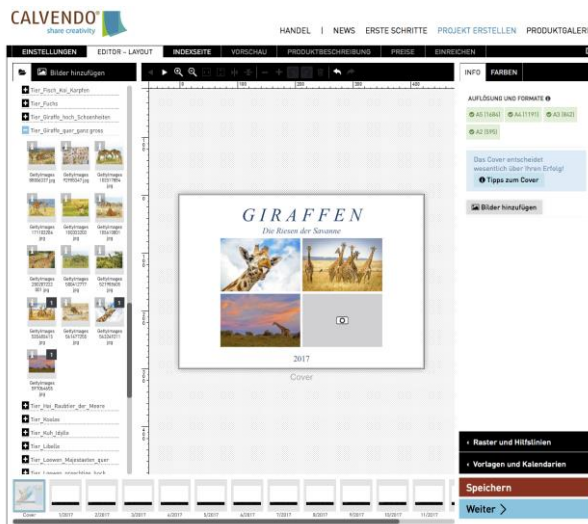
CALVENDO
share creativity

HANDEL | NEWS ERSTE SCHRITTE PROJEKT ERSTELLEN PRODUKTGALERI

EINSTELLUNGEN EDITOR - LAYOUT INDEXSEITE VORSCHAU PRODUKTBESCHREIBUNG PREISE EINREICHEN

Bilder hinzufügen

Tier_Fisch_Koi_Karpfen
Tier_Fuchs
Tier_Giraffe_hoch_Schoenheiten
Tier_Giraffe_quer_ganz gross

Tier_Hai_Raubtier_der_Meere
Tier_Hasen
Tier_Kuh_Idylle
Tier_Libelle
Tier_Loewen_Majestaeten_quer

GIRAFFEN
Die Riesen der Savanne
2017

Cover

INFO FARBEN

AUFLÖSUNG UND FORMATE
A5 (1684) A4 (1191) A3 (842) A2 (595)

Das Cover entscheidet wesentlich über Ihren Erfolg!
Tipps zum Cover

Bilder hinzufügen

Raster und Hilfslinien
Vorlagen und Kalendarien

Speichern
Weiter

Cover 1/2017 2/2017 3/2017 4/2017 5/2017 6/2017 7/2017 8/2017 9/2017 10/2017 11/2017